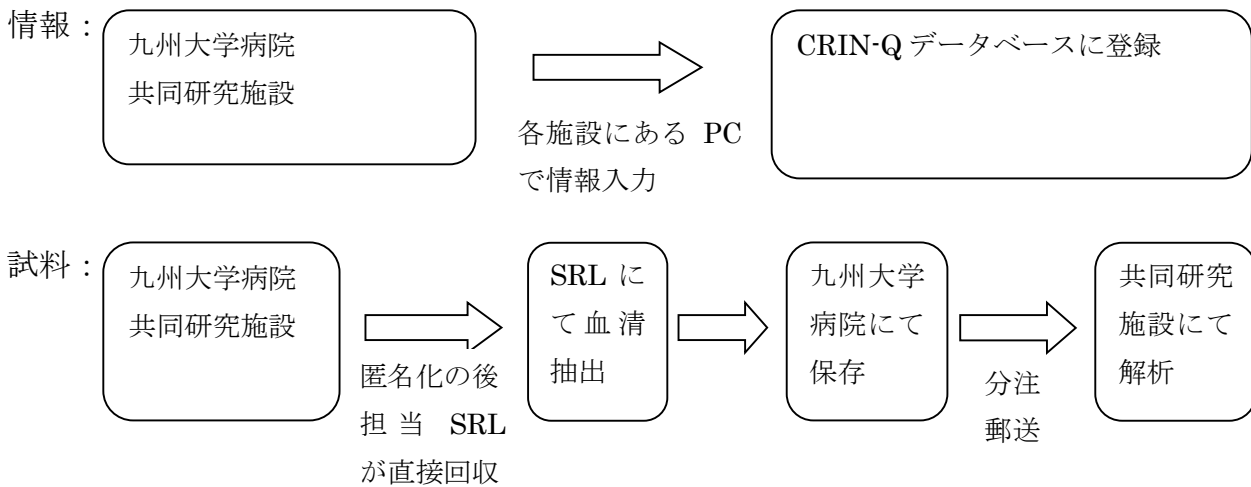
情報：

九州大学病院
共同研究施設

各施設にある PC で情報入力

CRIN-Q データベースに登録

試料：

九州大学病院
共同研究施設

匿名化の後担当 SRL が直接回収

SRL にて血清抽出

九州大学病院にて保存

分注郵送

共同研究施設にて解析